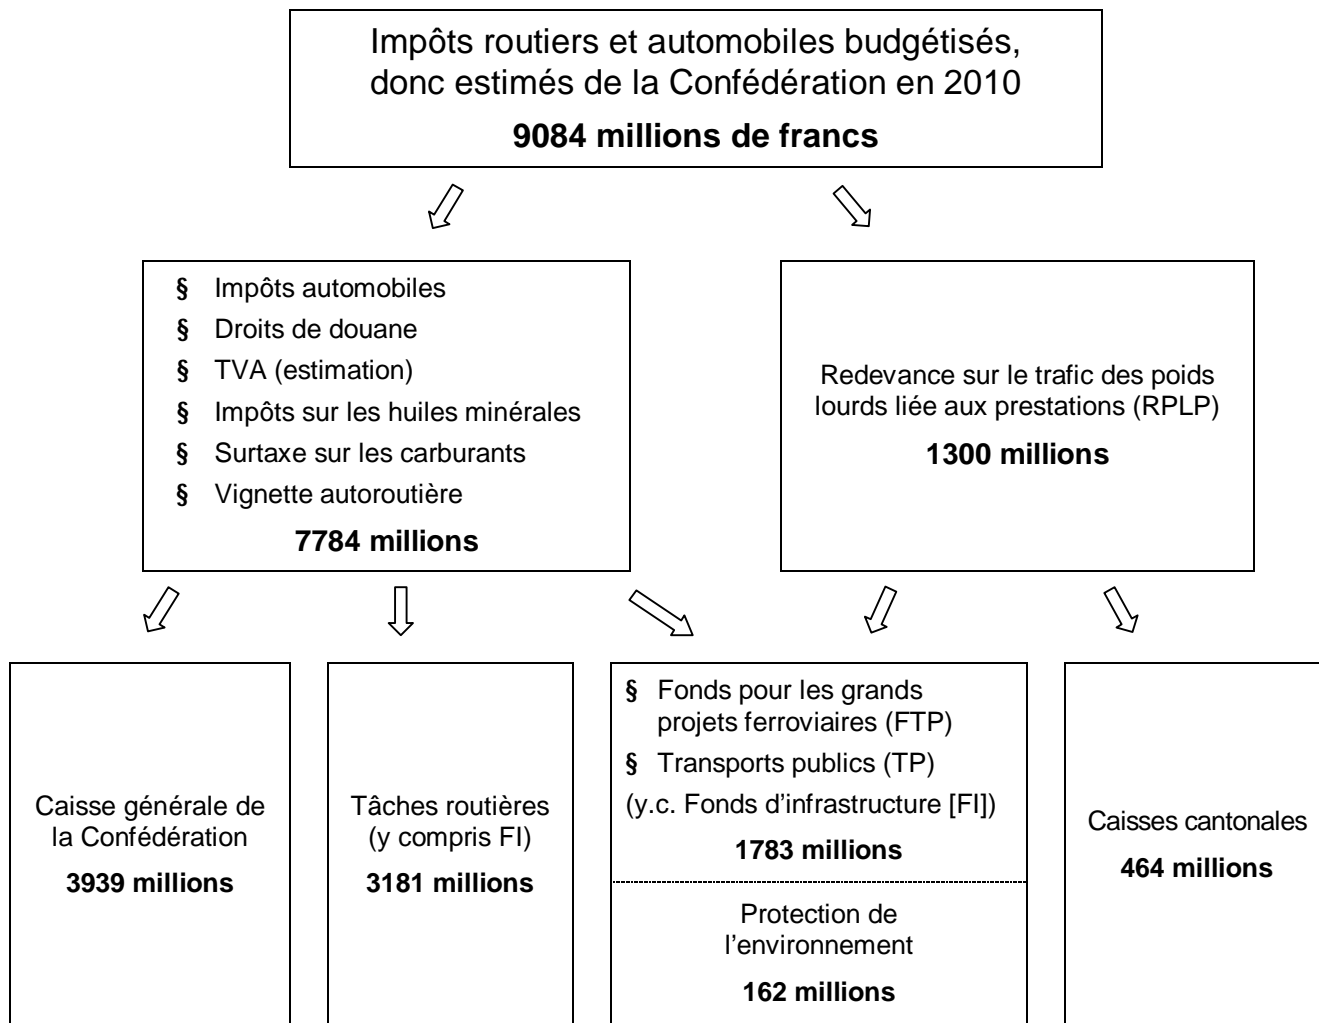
Impôts routiers et automobiles budgétisés, donc estimés de la Confédération en 2010

**9084 millions de francs**

§ Impôts automobiles
§ Droits de douane
§ TVA (estimation)
§ Impôts sur les huiles minérales
§ Surtaxe sur les carburants
§ Vignette autoroutière

**7784 millions**

Redevance sur le trafic des poids lourds liée aux prestations (RPLP)

**1300 millions**

Caisse générale de la Confédération

**3939 millions**

Tâches routières (y compris FI)

**3181 millions**

§ Fonds pour les grands projets ferroviaires (FTP)
§ Transports publics (TP)
(y.c. Fonds d'infrastructure [FI])

**1783 millions**

Protection de l'environnement

**162 millions**

Caisses cantonales

**464 millions**